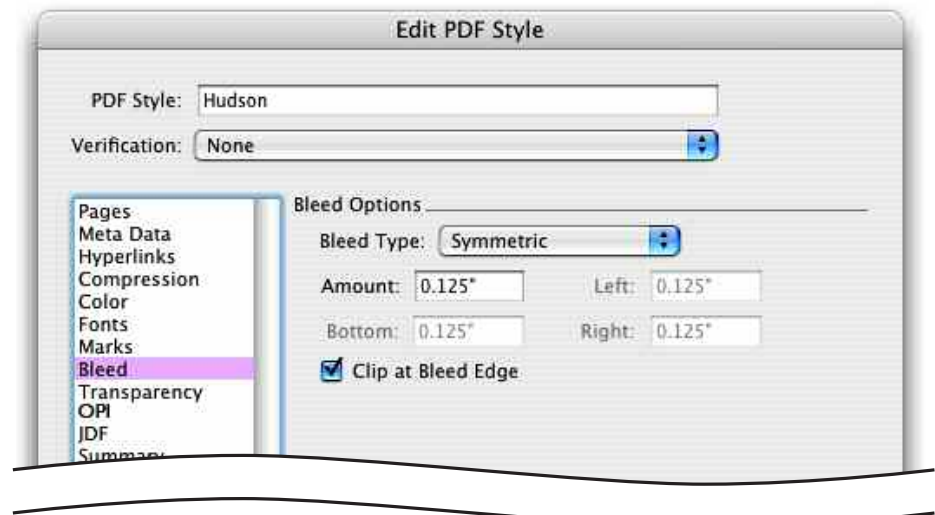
Edit PDF Style

PDF Style: Hudson

Verification: None

Pages
Meta Data
Hyperlinks
Compression
Color
Fonts
Marks
Bleed
Transparency
OPI
JDF
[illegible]

Bleed Options

Bleed Type: Symmetric

Amount: 0.125"

Left: 0.125"

Bottom: 0.125"

Right: 0.125"

Clip at Bleed Edge